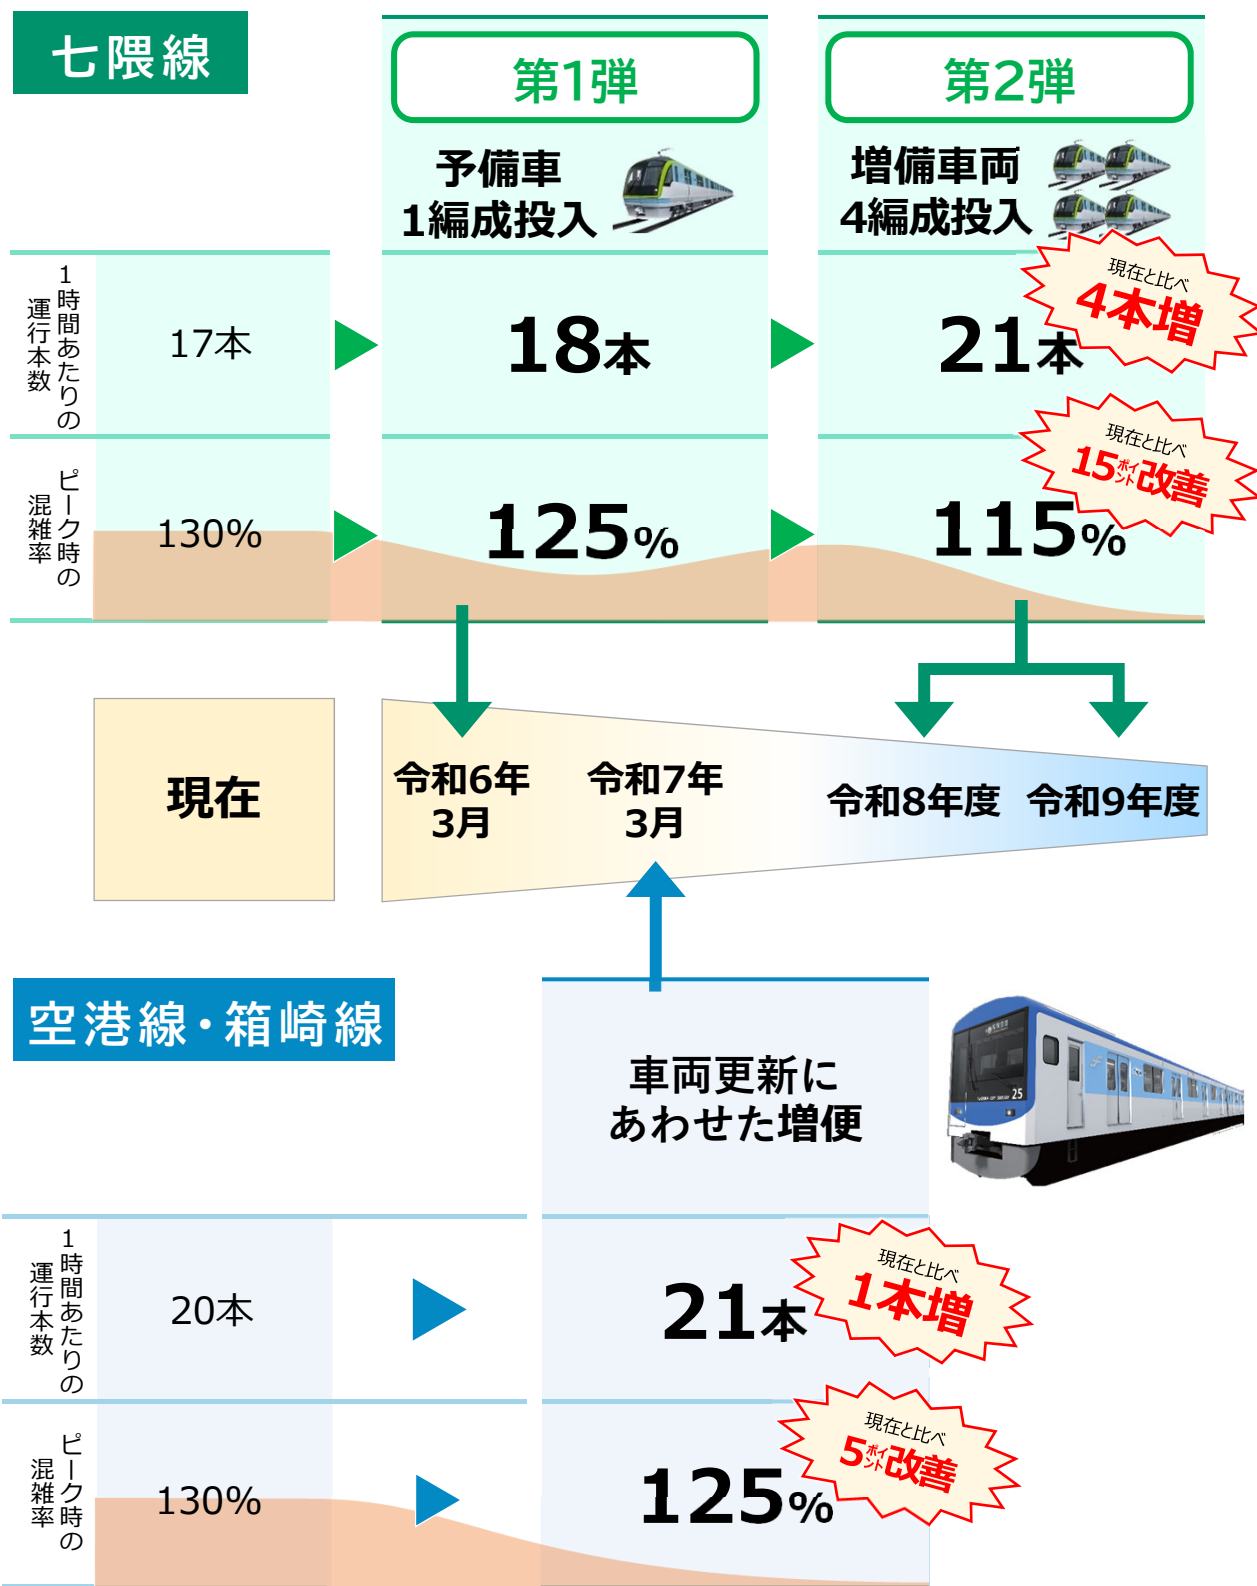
七隈線

第1弾

予備車
1編成投入

第2弾

増備車両
4編成投入

1時間あたりの運行本数

17本

18本

21本

現在と比べ
4本増

ピーク時の混雑率

130%

125%

115%

現在と比べ
15ポイント改善

現在

令和6年
3月

令和7年
3月

令和8年度

令和9年度

空港線・箱崎線

車両更新にあわせた増便

1時間あたりの運行本数

20本

21本

現在と比べ
1本増

ピーク時の混雑率

130%

125%

現在と比べ
5ポイント改善